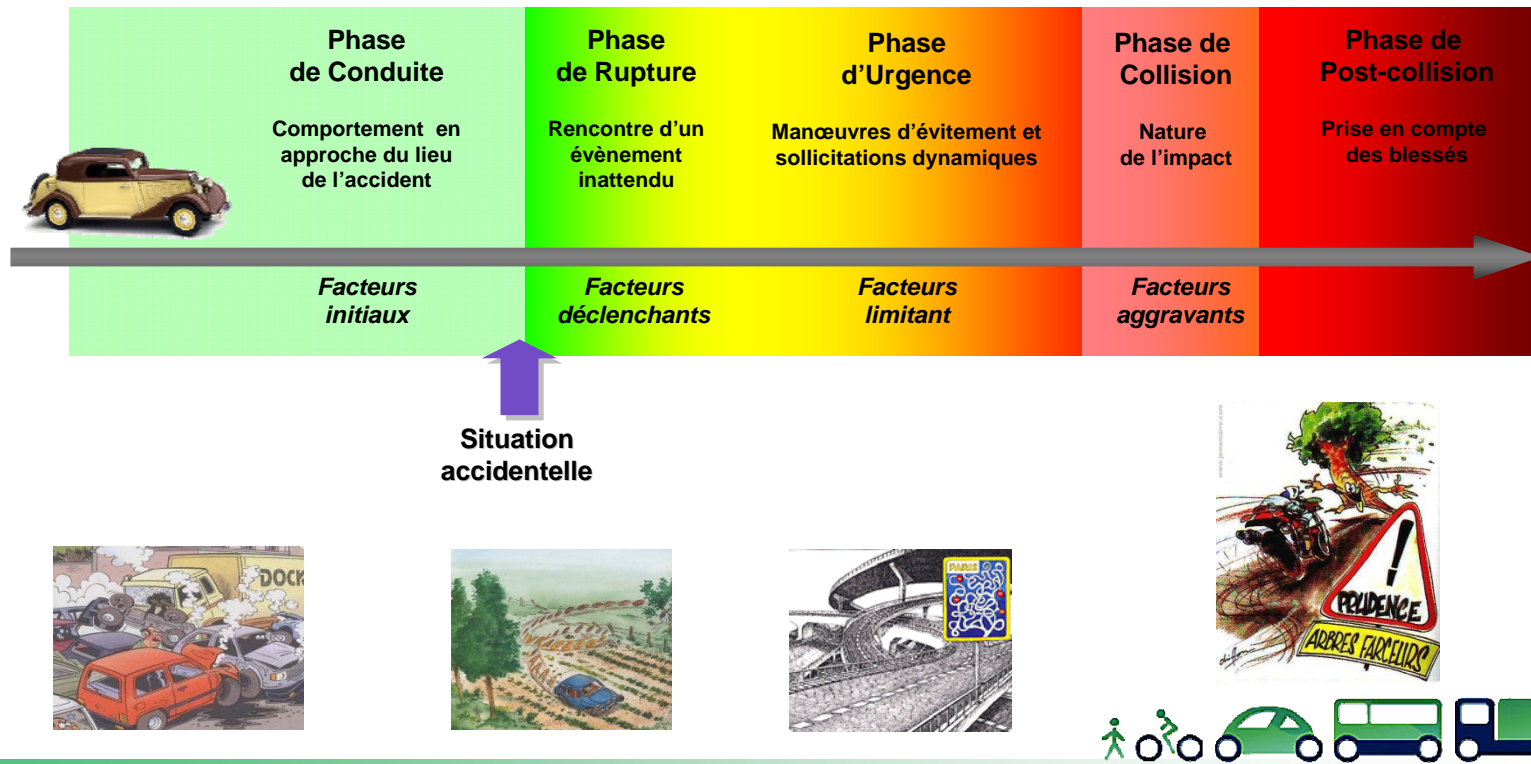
Phase de Conduite

Comportement en approche du lieu de l'accident

Phase de Rupture

Rencontre d'un évènement inattendu

Phase d'Urgence

Manœuvres d'évitement et sollicitations dynamiques

Phase de Collision

Nature de l'impact

Phase de Post-collision

Prise en compte des blessés

Facteurs initiaux

Facteurs déclenchants

Facteurs limitant

Facteurs aggravants

Situation accidentelle

DOCK

PARIS

www.jemempare.com

PRUDENCE

ARBRES FARCEURS